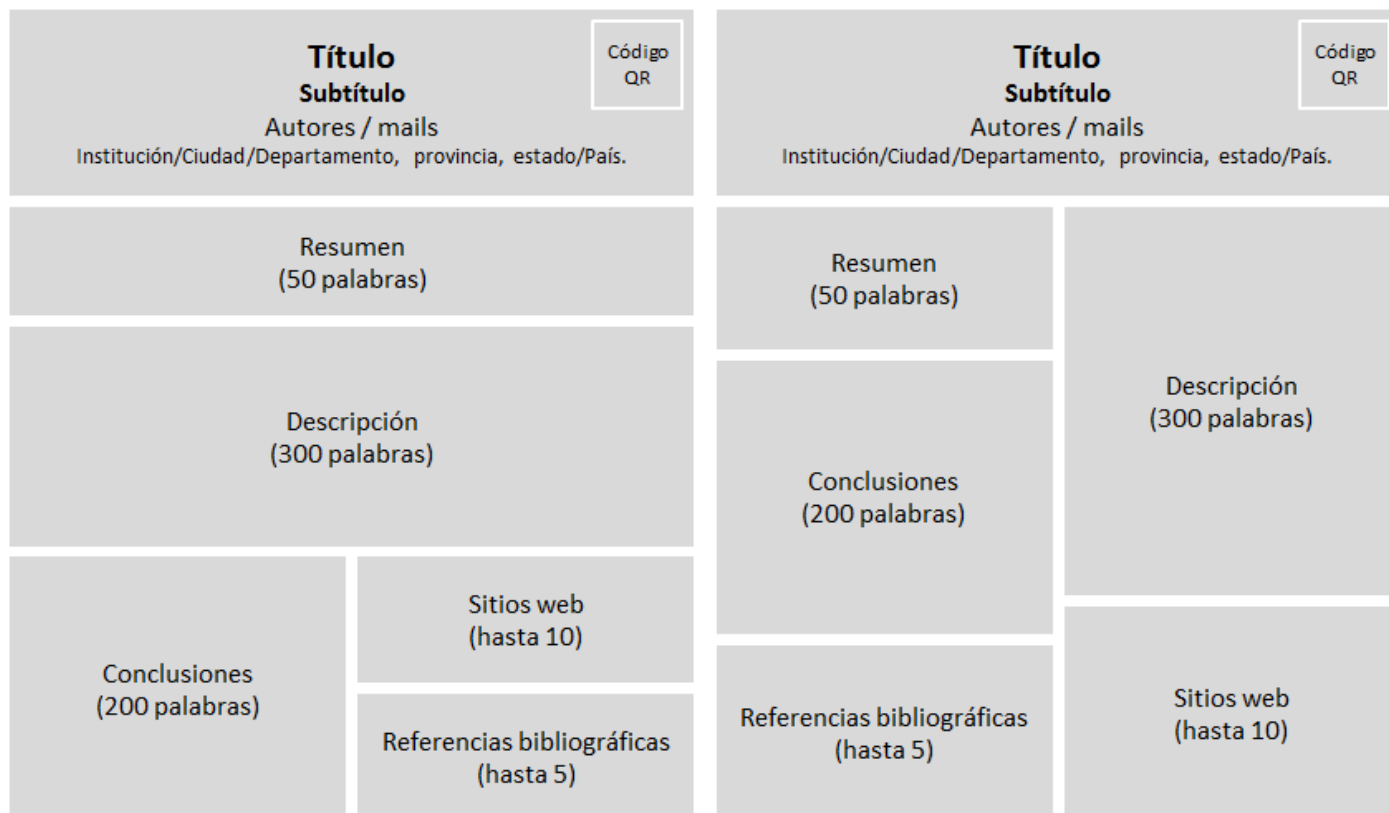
Título
Subtítulo
Autores / mails
Institución/Ciudad/Departamento, provincia, estado/País.

Código QR

Resumen
(50 palabras)

Descripción
(300 palabras)

Conclusiones
(200 palabras)

Sitios web
(hasta 10)

Referencias bibliográficas
(hasta 5)

Título
Subtítulo
Autores / mails
Institución/Ciudad/Departamento, provincia, estado/País.

Código QR

Resumen
(50 palabras)

Conclusiones
(200 palabras)

Referencias bibliográficas
(hasta 5)

Descripción
(300 palabras)

Sitios web
(hasta 10)